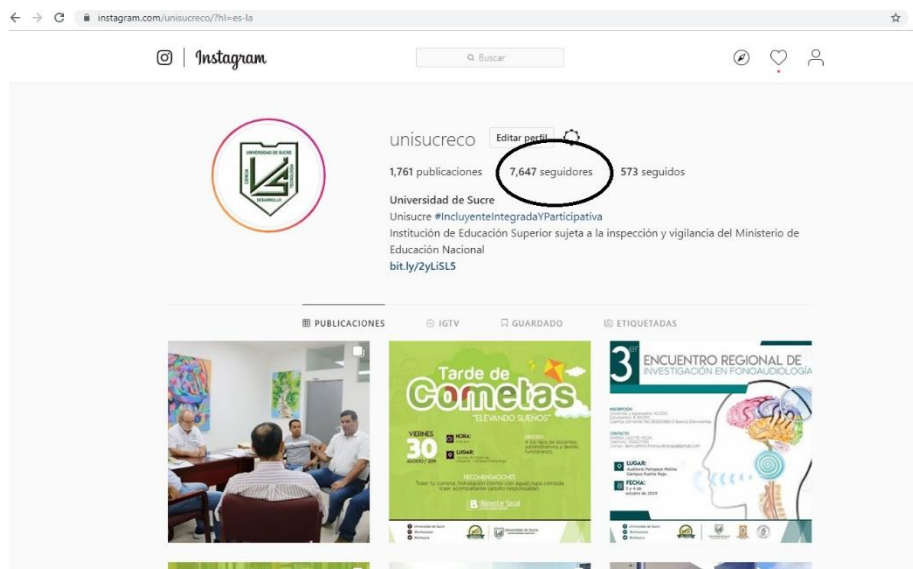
instagram.com/unisucreco/?hl=es-la

Instagram

Buscar

unisucreco Editar perfil

1,761 publicaciones 7,647 seguidores 573 seguidos

Universidad de Sucre
Unisucre #IncluyenteIntegradaYParticipativa
Institución de Educación Superior sujeta a la inspección y vigilancia del Ministerio de Educación Nacional
bit.ly/2yLiSL5

PUBLICACIONES IGTV GUARDADO ETIQUETADAS

Tarde de Cometas
"ELEVANDO SUEÑOS"
VIERNES 30 AGOSTO 2019
HORA:
LUGAR:
RECOMENDACIONES
Bienestar Social
Universidad de Sucre

3er ENCUENTRO REGIONAL DE INVESTIGACIÓN EN FONOAUDIOLOGÍA
LUGAR:
FECHA: